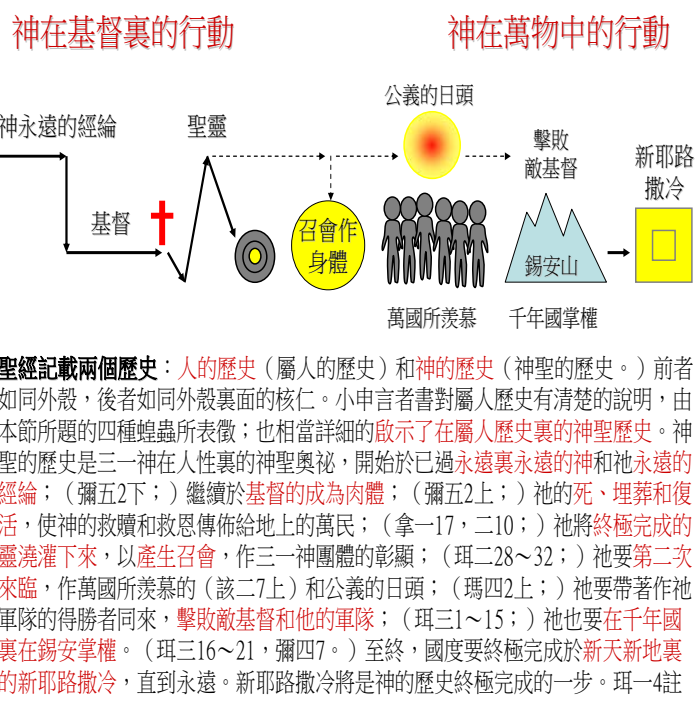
神在基督裏的行動　　　　神在萬物中的行動

神永遠的經綸

聖靈

公義的日頭

擊敗敵基督

新耶路撒冷

基督

召會作身體

錫安山

萬國所羨慕

千年國掌權

聖經記載兩個歷史：人的歷史（屬人的歷史）和神的歷史（神聖的歷史。）前者如同外殼，後者如同外殼裏面的核仁。小申言者書對屬人歷史有清楚的說明，由本節所題的四種蝗蟲所表徵；也相當詳細的啟示了在屬人歷史裏的神聖歷史。神聖的歷史是三一神在人性裏的神聖奧祕，開始於已過永遠裏永遠的神和祂永遠的經綸；（彌五2下；）繼續於基督的成為肉體；（彌五2上；）祂的死、埋葬和復活，使神的救贖和救恩傳佈給地上的萬民；（拿一17，二10；）祂將終極完成的靈澆灌下來，以產生召會，作三一神團體的彰顯；（珥二28～32；）祂要第二次來臨，作萬國所羨慕的（該二7上）和公義的日頭；（瑪四2上；）祂要帶著作祂軍隊的得勝者同來，擊敗敵基督和他的軍隊；（珥三1～15；）祂也要在千年國裏在錫安掌權。（珥三16～21，彌四7。）至終，國度要終極完成於新天新地裏的新耶路撒冷，直到永遠。新耶路撒冷將是神的歷史終極完成的一步。珥一4註